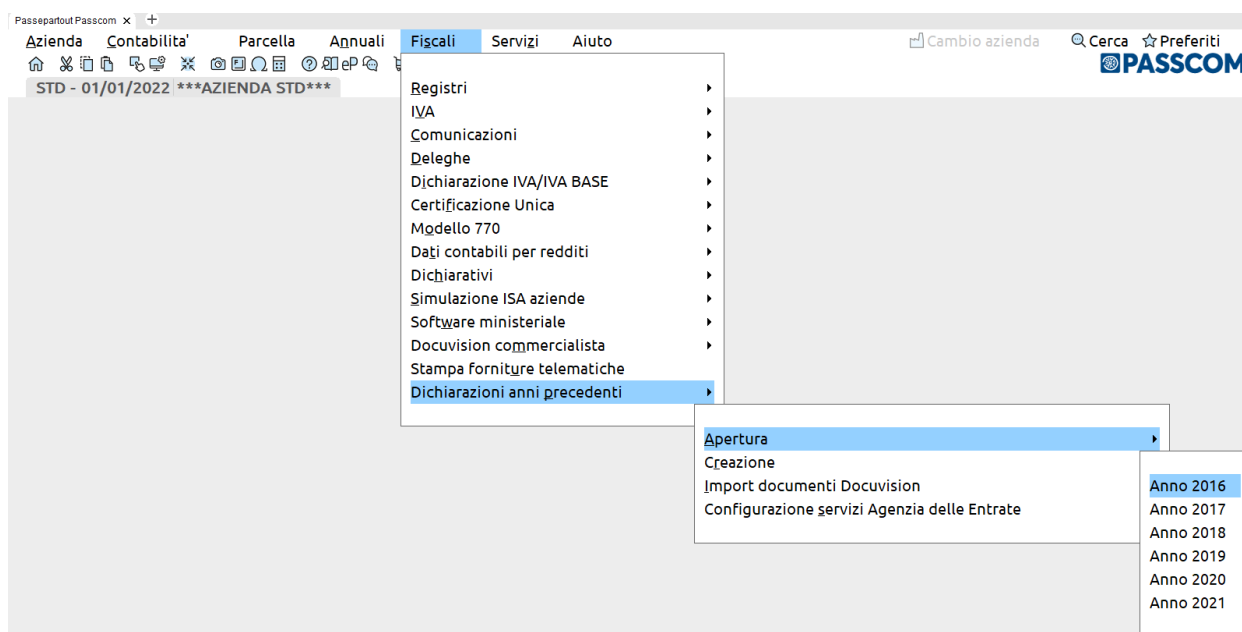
Passepartout Passcom ×

Azienda Contabilita' Parcella Annuali Fiscali Servizi Aiuto

Cambio azienda Cerca Preferiti

PASSCOM

STD - 01/01/2022 ***AZIENDA STD***

Registri
IVA
Comunicazioni
Deleghe
Dichiarazione IVA/IVA BASE
Certificazione Unica
Modello 770
Dati contabili per redditi
Dichiarativi
Simulazione ISA aziende
Software ministeriale
Docuvision commercialista
Stampa forniture telematiche
Dichiarazioni anni precedenti

Apertura
Creazione
Import documenti Docuvision
Configurazione servizi Agenzia delle Entrate

Anno 2016
Anno 2017
Anno 2018
Anno 2019
Anno 2020
Anno 2021